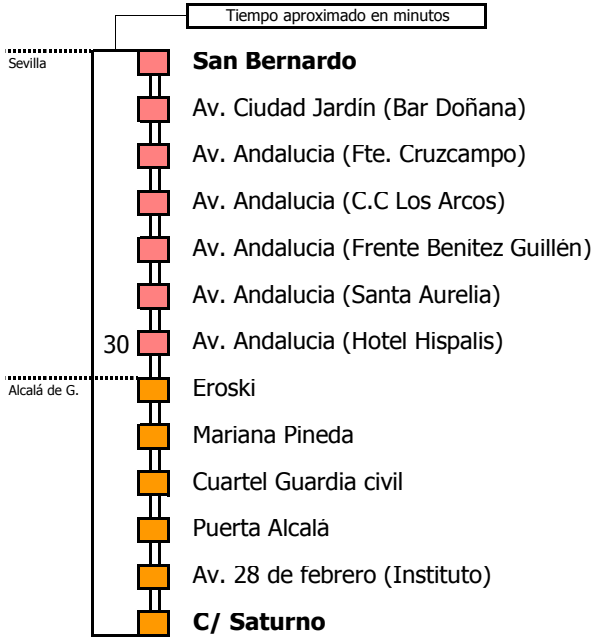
Tiempo aproximado en minutos

Sevilla

San Bernardo

Av. Ciudad Jardín (Bar Doñana)

Av. Andalucia (Fte. Cruzcampo)

Av. Andalucia (C.C Los Arcos)

Av. Andalucia (Frente Benitez Guillén)

Av. Andalucia (Santa Aurelia)

30 Av. Andalucia (Hotel Hispalis)

Alcalá de G.

Eroski

Mariana Pineda

Cuartel Guardia civil

Puerta Alcalá

Av. 28 de febrero (Instituto)

C/ Saturno